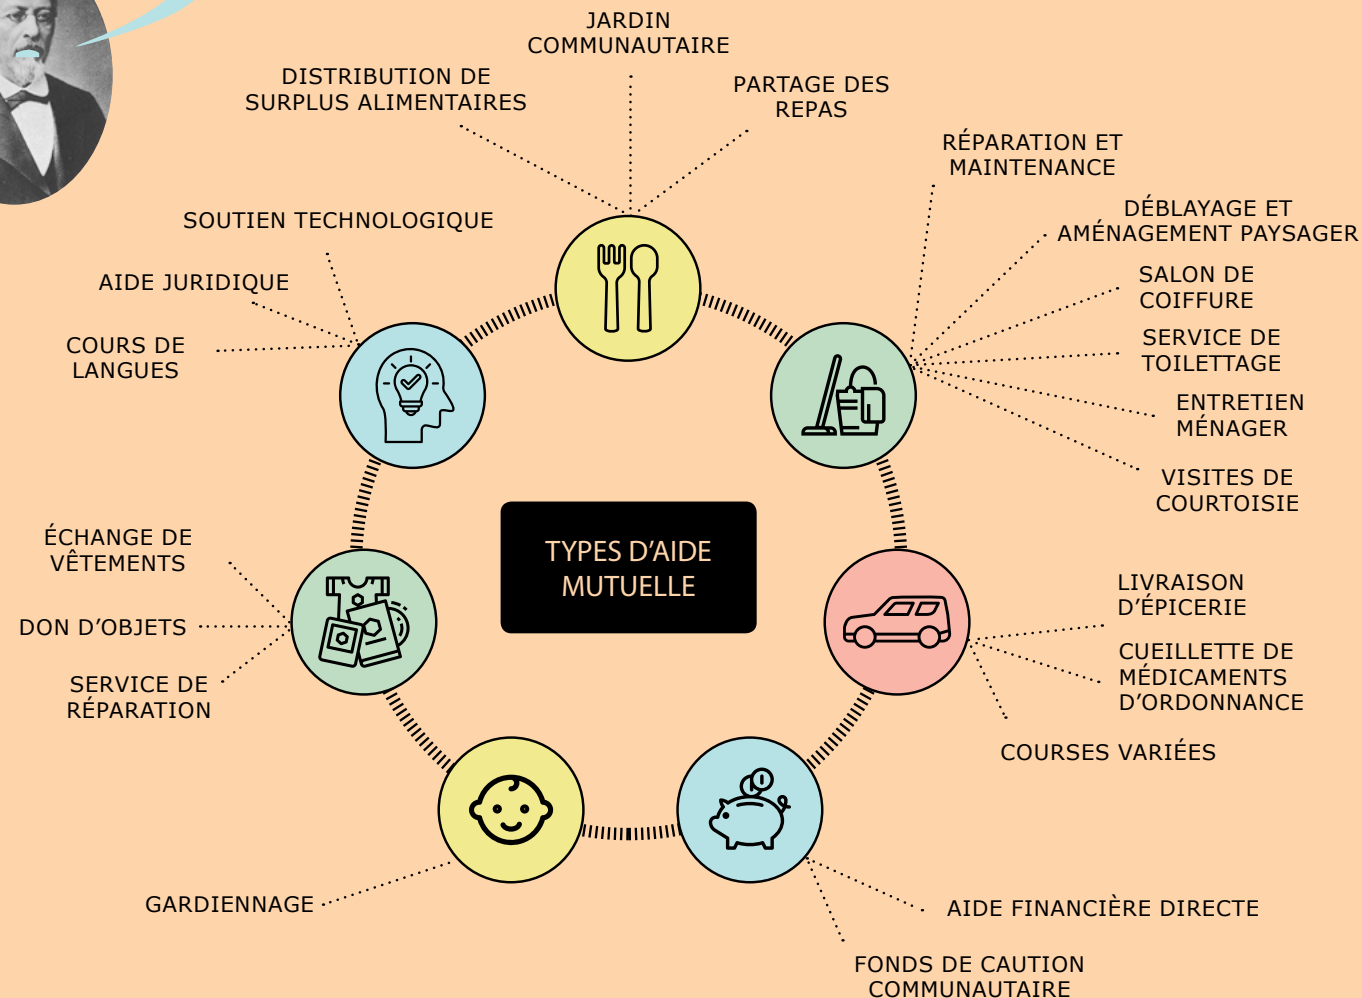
JARDIN COMMUNAUTAIRE

DISTRIBUTION DE SURPLUS ALIMENTAIRES

PARTAGE DES REPAS

RÉPARATION ET MAINTENANCE

DÉBLAYAGE ET AMÉNAGEMENT PAYSAGER

SALON DE COIFFURE

SERVICE DE TOILETTAGE

ENTRETIEN MÉNAGER

VISITES DE COURTOISIE

SOUTIEN TECHNOLOGIQUE

AIDE JURIDIQUE

COURS DE LANGUES

TYPES D'AIDE MUTUELLE

ÉCHANGE DE VÊTEMENTS

DON D'OBJETS

SERVICE DE RÉPARATION

LIVRAISON D'ÉPICERIE

CUEILLETTE DE MÉDICAMENTS D'ORDONNANCE

COURSES VARIÉES

GARDIENNAGE

AIDE FINANCIÈRE DIRECTE

FONDS DE CAUTION COMMUNAUTAIRE